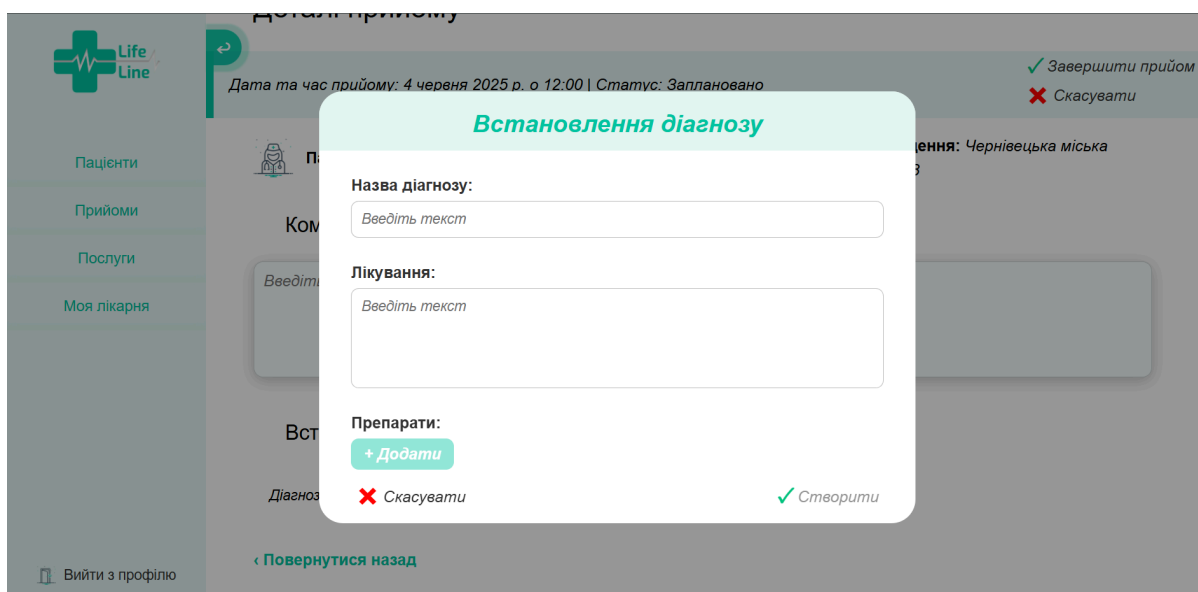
Деталі прийому

Life Line

Пацієнти
Прийоми
Послуги
Моя лікарня

Дата та час прийому: 4 червня 2025 р. о 12:00 | Статус: Заплановано

✓ Завершити прийом
✗ Скасувати

Па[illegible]
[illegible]дення: Чернівецька міська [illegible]

Ком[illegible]

Введіть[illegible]

Вст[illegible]

Діагно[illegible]

Встановлення діагнозу

Назва діагнозу:
Введіть текст

Лікування:
Введіть текст

Препарати:
+ Додати

✗ Скасувати
✓ Створити

‹ Повернутися назад

Вийти з профілю